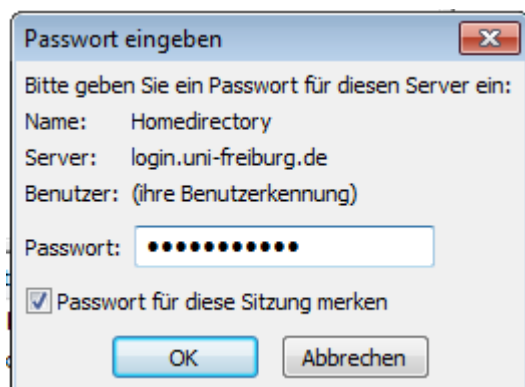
Passwort eingeben

Bitte geben Sie ein Passwort für diesen Server ein:

Name: Homedirectory

Server: login.uni-freiburg.de

Benutzer: (ihre Benutzerkennung)

Passwort: ●●●●●●●●●●●

Passwort für diese Sitzung merken

OK Abbrechen